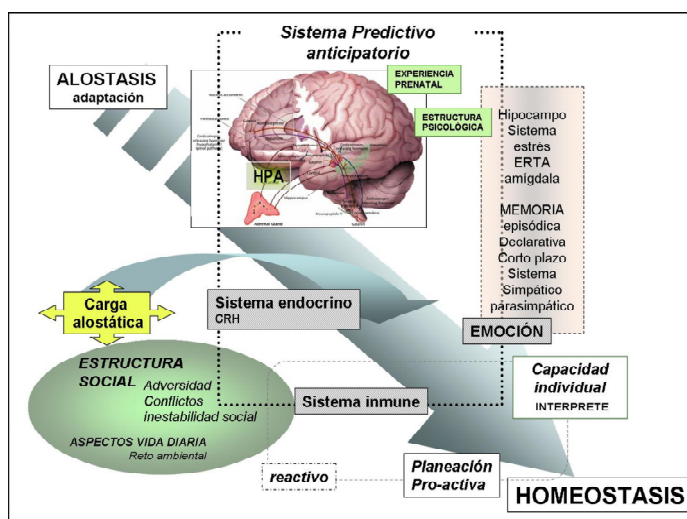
Sistema Predictivo anticipatorio

ALOSTASIS
adaptación

EXPERIENCIA PRENATAL

ESTRUCTURA PSICOLÓGICA

HPA

Hipocampo
Sistema estrés
ERTA
amígdala

MEMORIA
episódica
Declarativa
Corto plazo
Sistema
Simpático
parasimpático

Carga alostática

Sistema endocrino
CRH

EMOCIÓN

ESTRUCTURA SOCIAL
Adversidad
Conflictos
inestabilidad social

ASPECTOS VIDA DIARIA
Reto ambiental

Sistema inmune

Capacidad individual
INTERPRETE

reactivo

Planeación
Pro-activa

HOMEOSTASIS